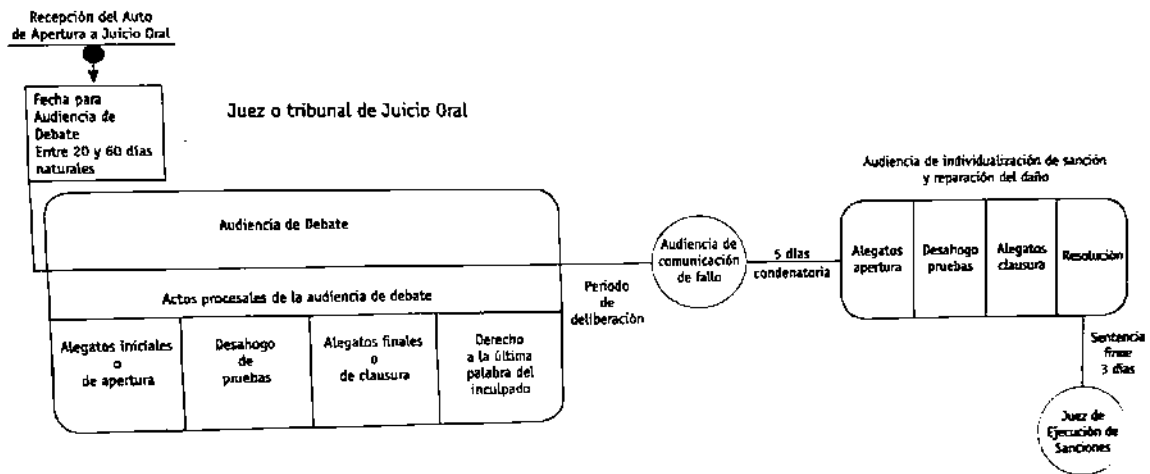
Recepción del Auto de Apertura a Juicio Oral

Fecha para Audiencia de Debate Entre 20 y 60 días naturales

Juez o tribunal de Juicio Oral

Audiencia de Debate

Actos procesales de la audiencia de debate

| Alegatos iniciales o de apertura | Desahogo de pruebas | Alegatos finales o de clausura | Derecho a la última palabra del inculpado |
|---|---|---|---|

Período de deliberación

Audiencia de comunicación de fallo

5 días condenatoria

Audiencia de individualización de sanción y reparación del daño

| Alegatos apertura | Desahogo pruebas | Alegatos clausura | Resolución |
|---|---|---|---|

Sentencia firme 3 días

Juez de Ejecución de Sanciones